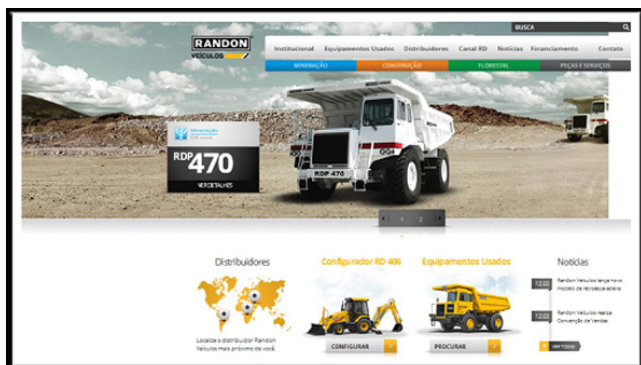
RANDON
VEÍCULOS

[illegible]

BUSCA

Institucional | Equipamentos Usados | Distribuidores | Canal RD | Notícias | Financiamento | Contato

MINERAÇÃO | CONSTRUÇÃO | FLORESTAL | PEÇAS E SERVIÇOS

Mineração
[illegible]

RDP 470

VER DETALHES

RDP 470

1 2

Distribuidores

Localize o distribuidor Randon Veículos mais próximo de você.

Configurador RD 406

CONFIGURAR

Equipamentos Usados

PROCURAR

Notícias

12.03 Randon Veículos lança novo modelo de retroescavadeira

12.03 Randon Veículos realiza Convenção de Vendas

VER TODAS